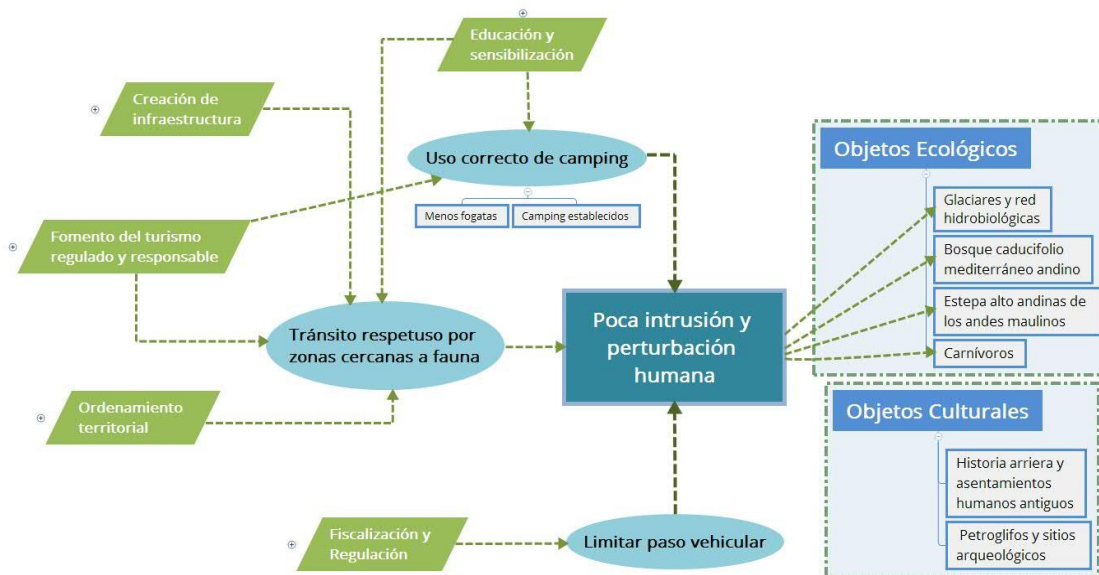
Educación y sensibilización

Creación de infraestructura

Uso correcto de camping

Menos fogatas

Camping establecidos

Fomento del turismo regulado y responsable

Tránsito respetuso por zonas cercanas a fauna

Poca intrusión y perturbación humana

Ordenamiento territorial

Fiscalización y Regulación

Limitar paso vehicular

Objetos Ecológicos

Glaciares y red hidrobiológicas

Bosque caducifolio mediterráneo andino

Estepa alto andinas de los andes maulinos

Carnívoros

Objetos Culturales

Historia arriera y asentamientos humanos antiguos

Petroglifos y sitios arqueológicos